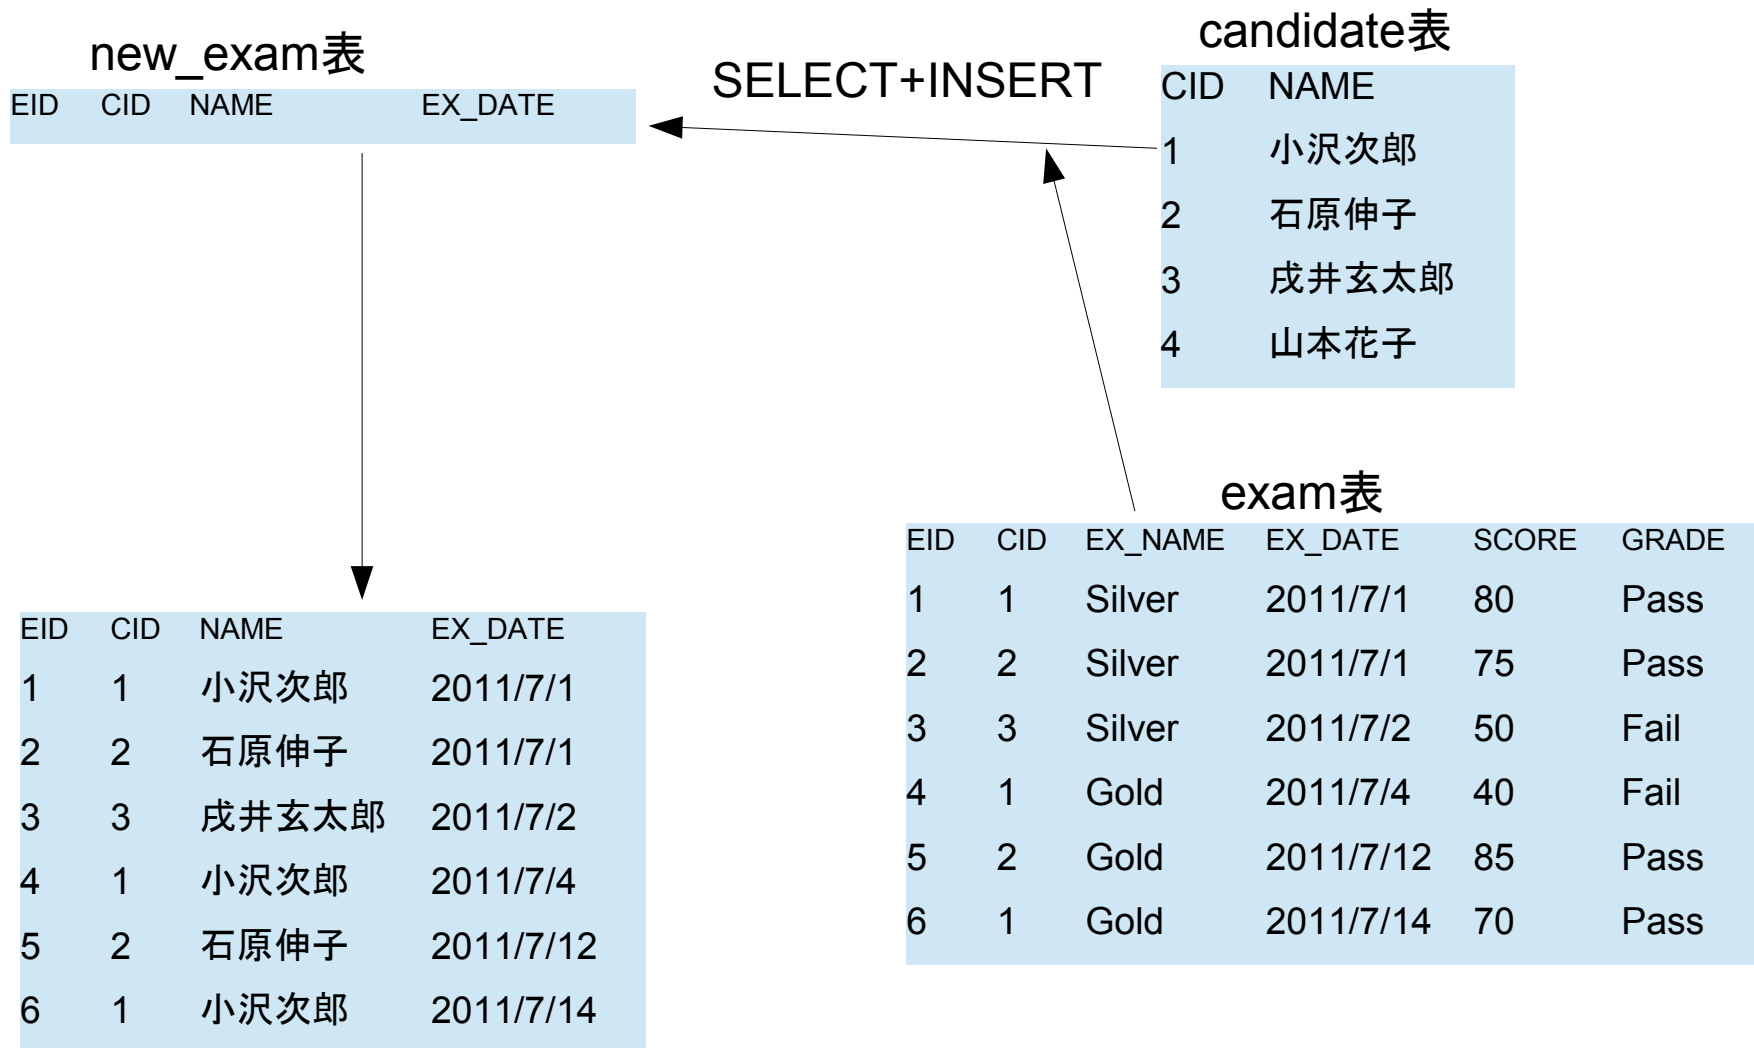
new_exam表

| EID | CID | NAME | EX_DATE |
|---|---|---|---|

SELECT+INSERT

candidate表

| CID | NAME |
|---|---|
| 1 | 小沢次郎 |
| 2 | 石原伸子 |
| 3 | 戌井玄太郎 |
| 4 | 山本花子 |

| EID | CID | NAME | EX_DATE |
|---|---|---|---|
| 1 | 1 | 小沢次郎 | 2011/7/1 |
| 2 | 2 | 石原伸子 | 2011/7/1 |
| 3 | 3 | 戌井玄太郎 | 2011/7/2 |
| 4 | 1 | 小沢次郎 | 2011/7/4 |
| 5 | 2 | 石原伸子 | 2011/7/12 |
| 6 | 1 | 小沢次郎 | 2011/7/14 |

exam表

| EID | CID | EX_NAME | EX_DATE | SCORE | GRADE |
|---|---|---|---|---|---|
| 1 | 1 | Silver | 2011/7/1 | 80 | Pass |
| 2 | 2 | Silver | 2011/7/1 | 75 | Pass |
| 3 | 3 | Silver | 2011/7/2 | 50 | Fail |
| 4 | 1 | Gold | 2011/7/4 | 40 | Fail |
| 5 | 2 | Gold | 2011/7/12 | 85 | Pass |
| 6 | 1 | Gold | 2011/7/14 | 70 | Pass |